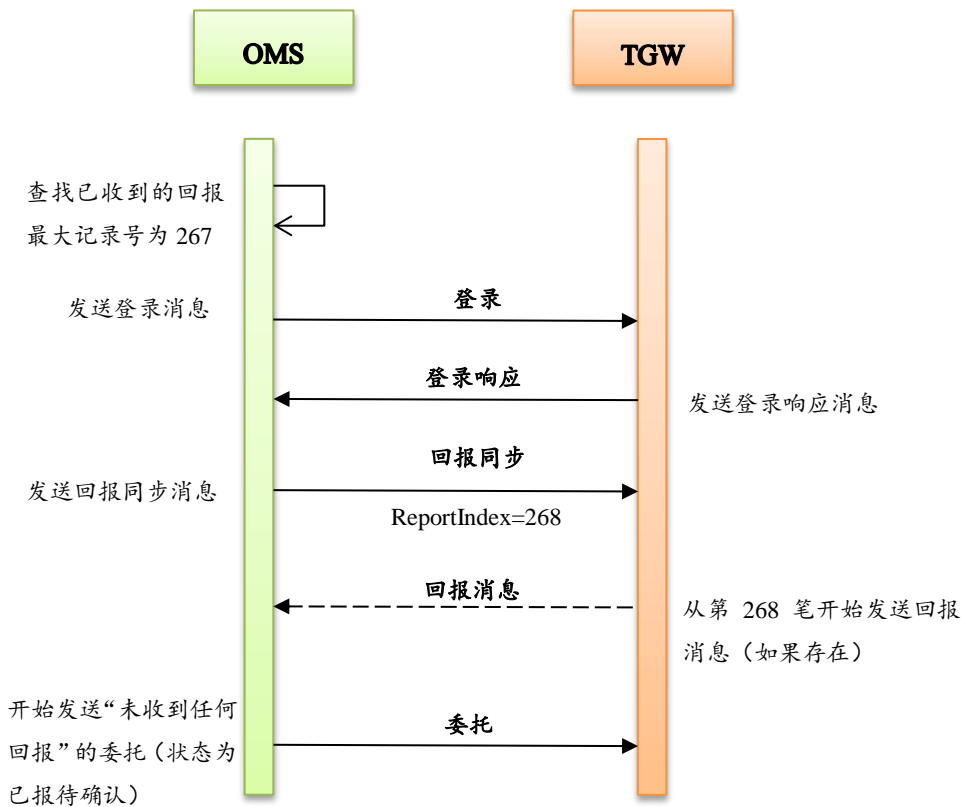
OMS

TGW

查找已收到的回报最大记录号为 267

发送登录消息

登录

登录响应

发送登录响应消息

回报同步

发送回报同步消息

ReportIndex=268

回报消息

从第 268 笔开始发送回报消息（如果存在）

开始发送“未收到任何回报”的委托（状态为已报待确认）

委托